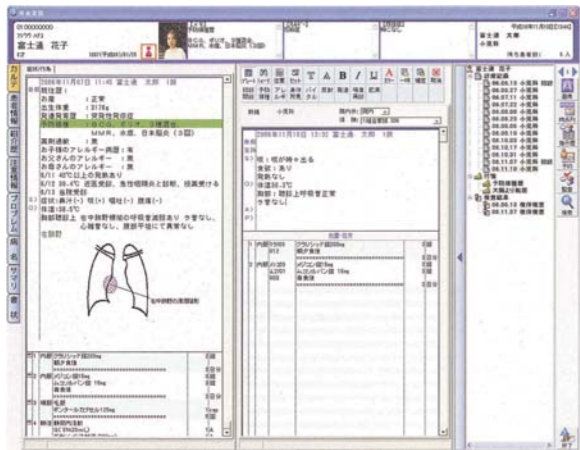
01 00000000
富士通 花子

2006年11月07日 11:45 富士通 太郎 1回

患者背景
出生歴 ：正常
出生体重 ：3176g
発達発育歴 ：異常無し
予防接種歴 ：BCG、ポリオ 3種混合
MMR、水痘、日本脳炎（3回）
薬剤過敏 ：無
お子様のアレルギー歴：無
お父さんのアレルギー ：無
お母さんのアレルギー ：無
6/11 40℃以上の発熱あり
6/12 38.4℃ 近医受診、急性咽頭炎と診断、抗菌薬受ける
6/13 当院受診
S) 症状：鼻汁(+) 咳(+) 咽吐(-) 腹痛(-)
O) 体温38.5℃
胸部聴診上 右中肺野領域の呼吸音減弱あり 今までなし
心雑音なし、腹部平坦にて異常なし
A)
P)
右肺野

2006年11月10日 13:32 富士通 太郎 1回

S) 咳：咳が時々出る
食欲：あり
熱：なし
O) 体温36.5℃
胸部：聴診上呼吸音正常
今までなし

富士通 花子
06.06.13
06.06.14
06.06.16
06.06.27
06.07.22
06.08.23
06.09.13
06.09.28
06.10.13
06.10.15
06.10.21
06.10.22
06.11.01
06.11.07